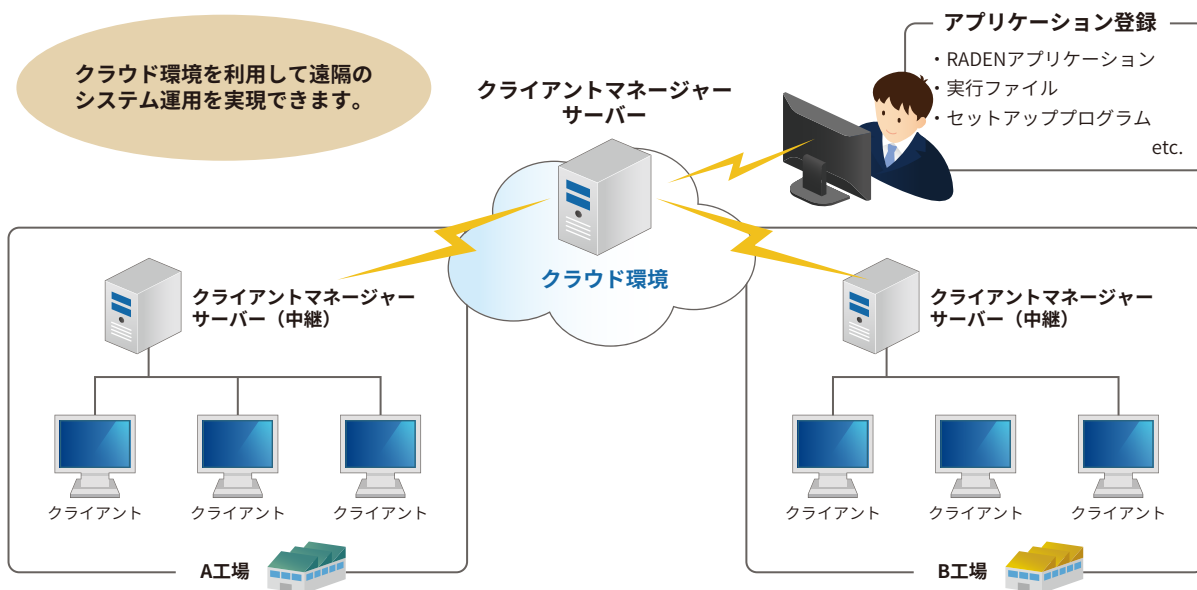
クラウド環境を利用して遠隔のシステム運用を実現できます。

クライアントマネージャーサーバー

アプリケーション登録
・RADENアプリケーション
・実行ファイル
・セットアッププログラム
etc.

クラウド環境

クライアントマネージャーサーバー（中継）

クライアント　クライアント　クライアント

A工場

クライアントマネージャーサーバー（中継）

クライアント　クライアント　クライアント

B工場